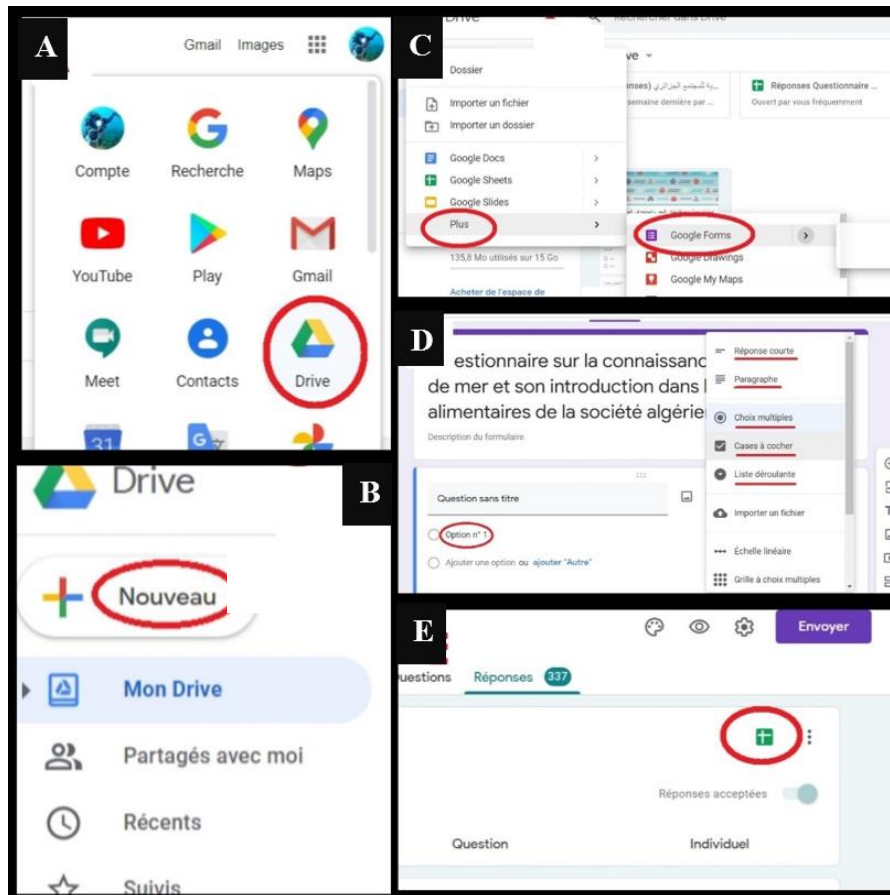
A

Gmail Images

Compte Recherche Maps
YouTube Play Gmail
Meet Contacts Drive

31

B

Drive

Nouveau

Mon Drive
Partagés avec moi
Récents
Suivis

C

Drive Rechercher dans Drive

ve

Dossier
Importer un fichier
Importer un dossier
Google Docs
Google Sheets
Google Slides
Plus

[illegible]onses) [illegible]
semaine dernière par ...

Réponses Questionnaire ...
Ouvert par vous fréquemment

Google Forms
Google Drawings
Google My Maps

135,8 Mo utilisés sur 15 Go
Acheter de l'espace de

D

estionnaire sur la connaissanc
de mer et son introduction dans l
alimentaires de la société algérie

Description du formulaire

Question sans titre
Option n° 1
Ajouter une option ou ajouter "Autre"

Réponse courte
Paragraphe
Choix multiples
Cases à cocher
Liste déroulante
Importer un fichier
Échelle linéaire
Grille à choix multiples

E

Envoyer

uestions Réponses 337

Réponses acceptées

Question Individuel